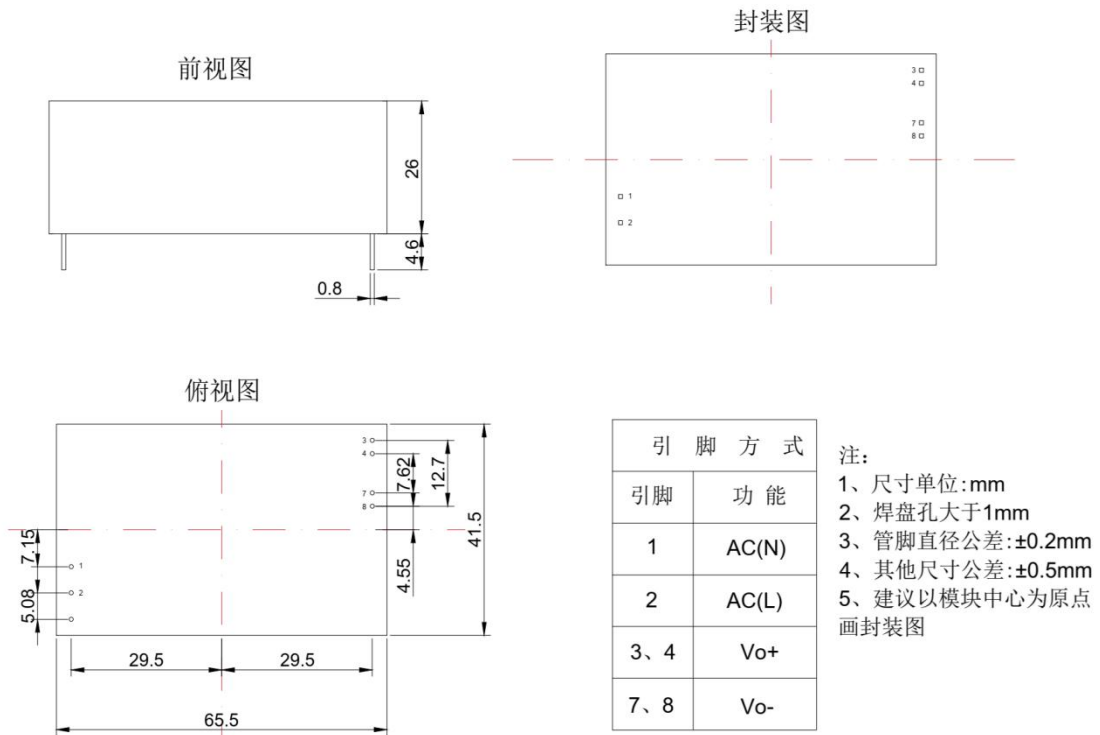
前视图

26

4.6

0.8

封装图

3
4
7
8
1
2

俯视图

3
4
7
8
1
2

7.62
12.7
41.5
4.55
7.15
5.08
29.5
29.5
65.5

| 引 脚 方 式 | |
|---|---|
| 引脚 | 功 能 |
| 1 | AC(N) |
| 2 | AC(L) |
| 3、4 | Vo+ |
| 7、8 | Vo- |

注:
1、尺寸单位:mm
2、焊盘孔大于1mm
3、管脚直径公差:±0.2mm
4、其他尺寸公差:±0.5mm
5、建议以模块中心为原点画封装图